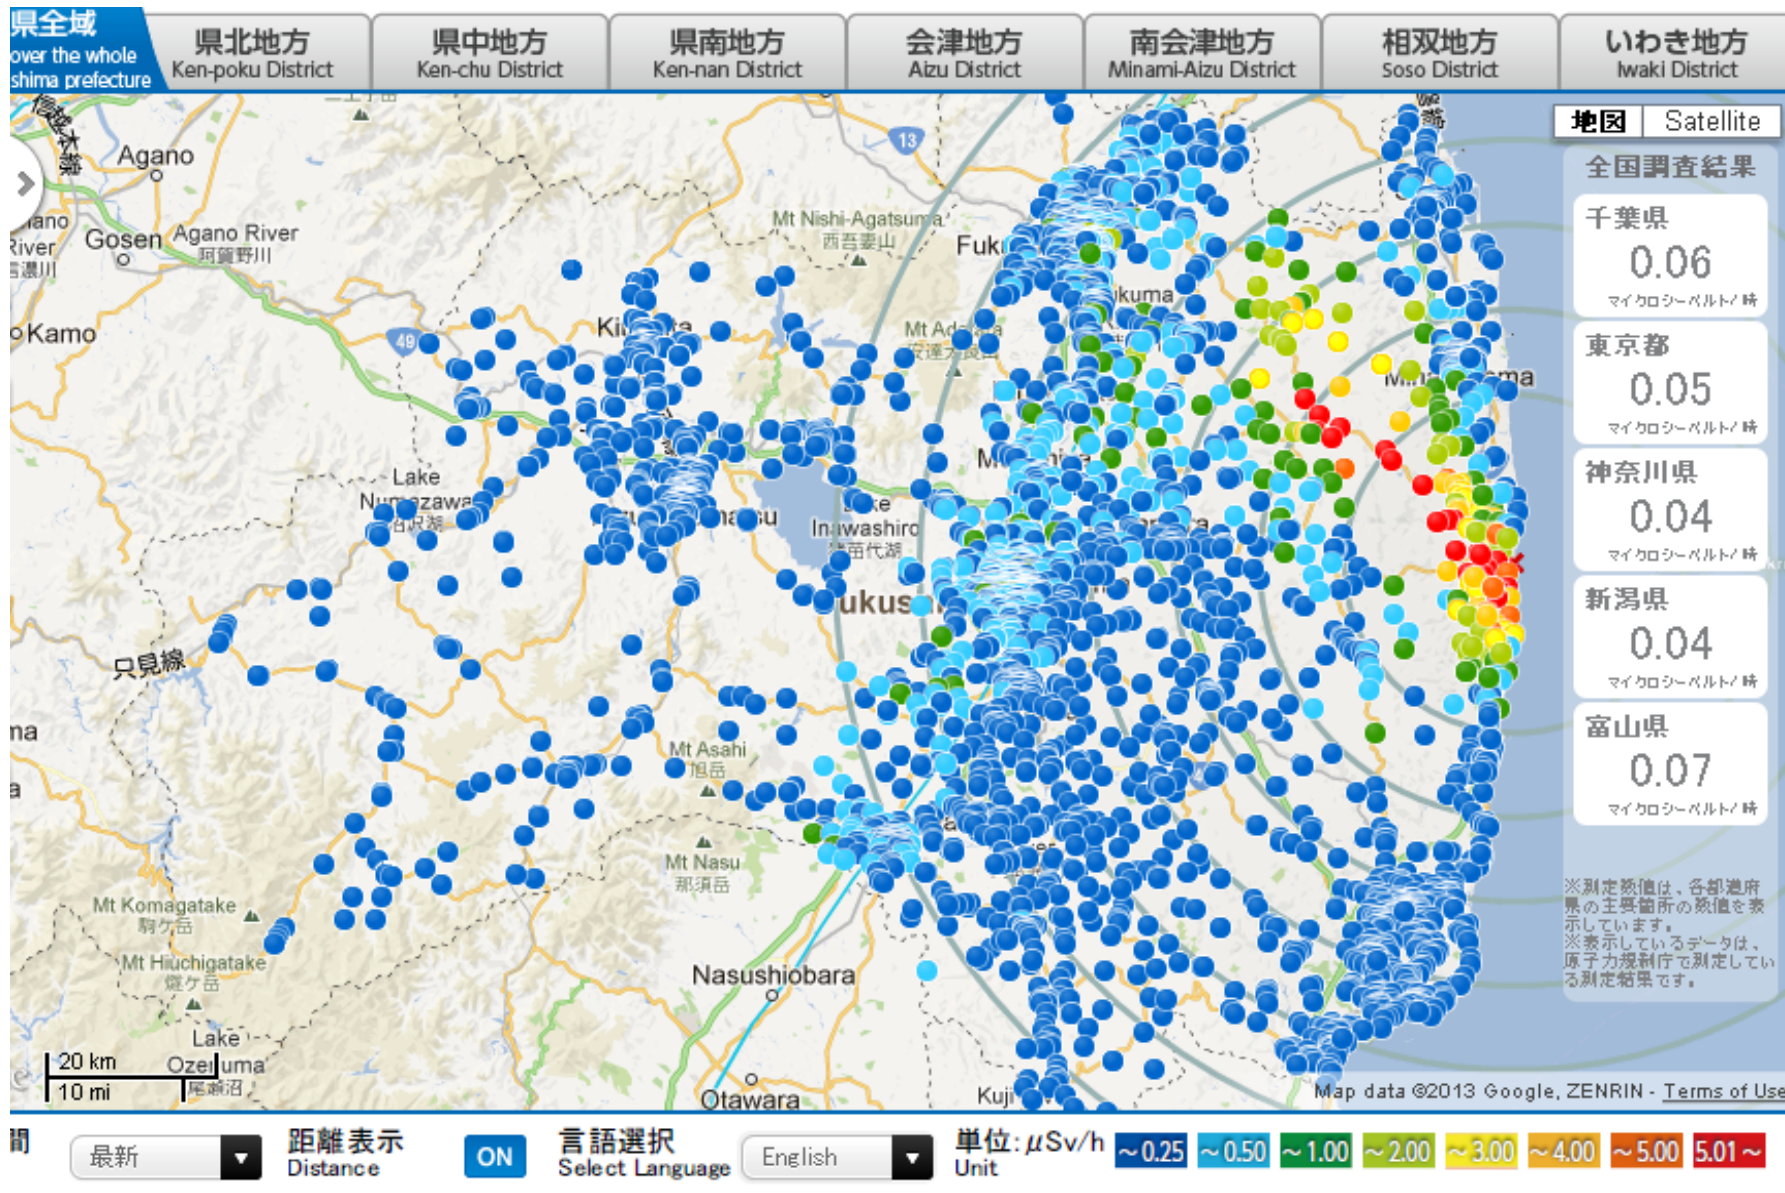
県全域
over the whole
shima prefecture

県北地方
Ken-poku District

県中地方
Ken-chu District

県南地方
Ken-nan District

会津地方
Aizu District

南会津地方
Minami-Aizu District

相双地方
Soso District

いわき地方
Iwaki District

地図 Satellite

全国調査結果

千葉県
0.06
マイクロシーベルト/時

東京都
0.05
マイクロシーベルト/時

神奈川県
0.04
マイクロシーベルト/時

新潟県
0.04
マイクロシーベルト/時

富山県
0.07
マイクロシーベルト/時

※測定数値は、各都道府県の主要箇所の数値を表示しています。
※表示しているデータは、原子力規制庁で測定している測定結果です。

Agano
Gosen
Agano River
阿賀野川
Kamo
Mt Nishi-Agatsuma
西吾妻山
Fuku
Mt Adatara
安達太良山
Lake
Numazawa
沼沢湖
Lake
Inawashiro
猪苗代湖
ukus
只見線
Mt Asahi
旭岳
Mt Nasu
那須岳
Mt Komagatake
駒ケ岳
Mt Hiuchigatake
燧ケ岳
Lake
Ozenuma
尾瀬沼
Nasushiobara
Otawara
Kuji
13
49
20 km
10 mi
Map data ©2013 Google, ZENRIN - Terms of Use

間
最新
距離表示
Distance
ON
言語選択
Select Language
English
単位: $\mu$Sv/h
Unit
~0.25
~0.50
~1.00
~2.00
~3.00
~4.00
~5.00
5.01~